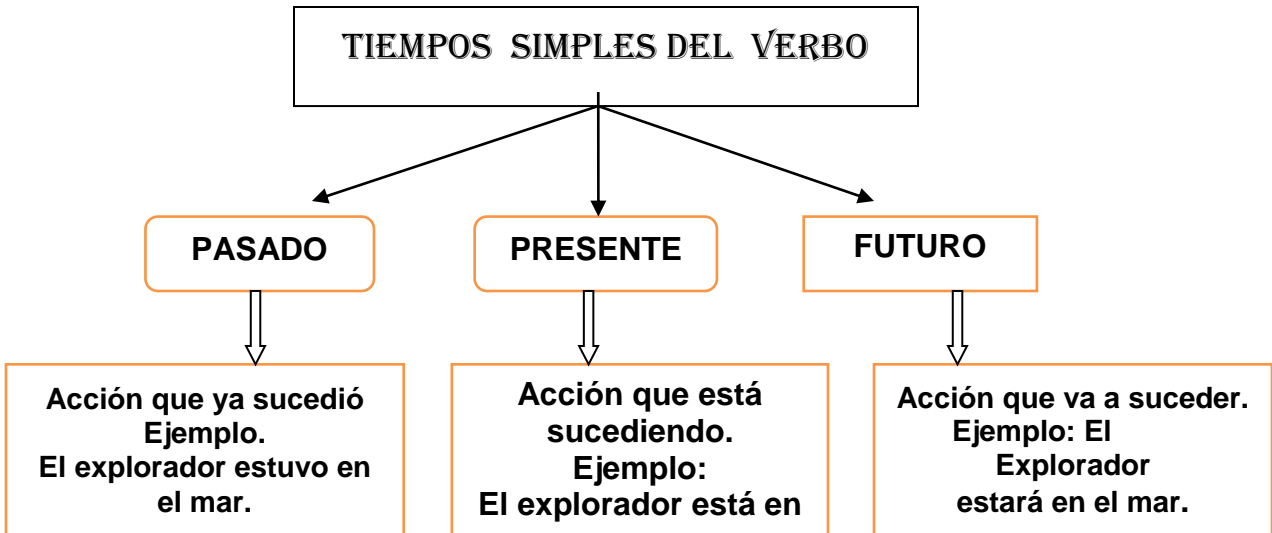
TIEMPOS SIMPLES DEL VERBO

PASADO

PRESENTE

FUTURO

Acción que ya sucedió
Ejemplo.
El explorador estuvo en el mar.

Acción que está sucediendo.
Ejemplo:
El explorador está en

Acción que va a suceder.
Ejemplo: El Explorador estará en el mar.